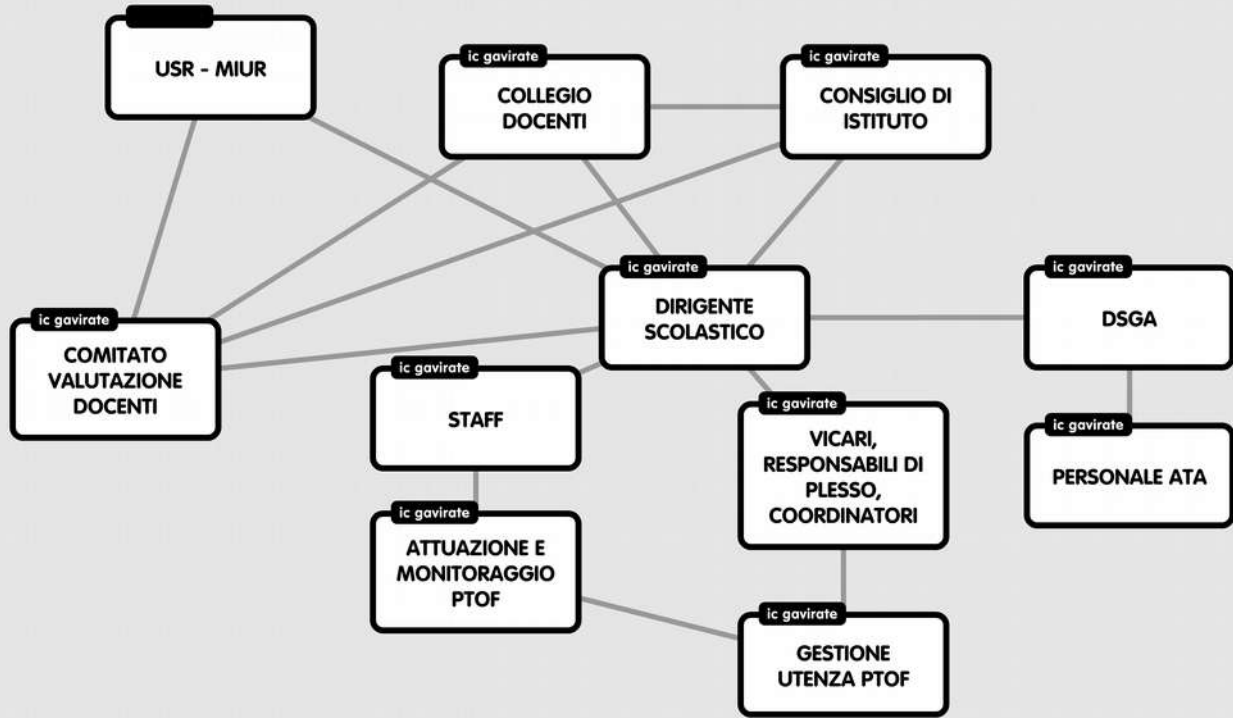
USR - MIUR

ic gavirate
COLLEGIO DOCENTI

ic gavirate
CONSIGLIO DI ISTITUTO

ic gavirate
DIRIGENTE SCOLASTICO

ic gavirate
DSGA

ic gavirate
COMITATO VALUTAZIONE DOCENTI

ic gavirate
STAFF

ic gavirate
VICARI, RESPONSABILI DI PLESSO, COORDINATORI

ic gavirate
PERSONALE ATA

ic gavirate
ATTUAZIONE E MONITORAGGIO PTOF

ic gavirate
GESTIONE UTENZA PTOF